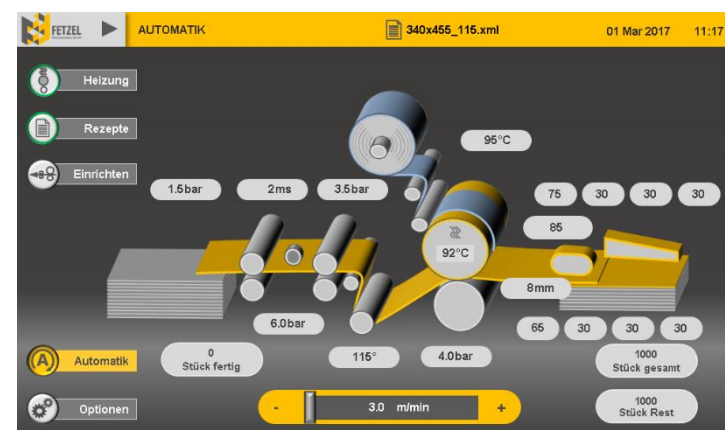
FETZEL AUTOMATIK 340x455_115.xml 01 Mar 2017 11:17

Heizung

Rezepte

Einrichten

95°C

1.5bar 2ms 3.5bar

75 30 30 30

85

92°C

8mm

6.0bar

65 30 30 30

Automatik

0
Stück fertig

115°

4.0bar

1000
Stück gesamt

Optionen

- 3.0 m/min +

1000
Stück Rest